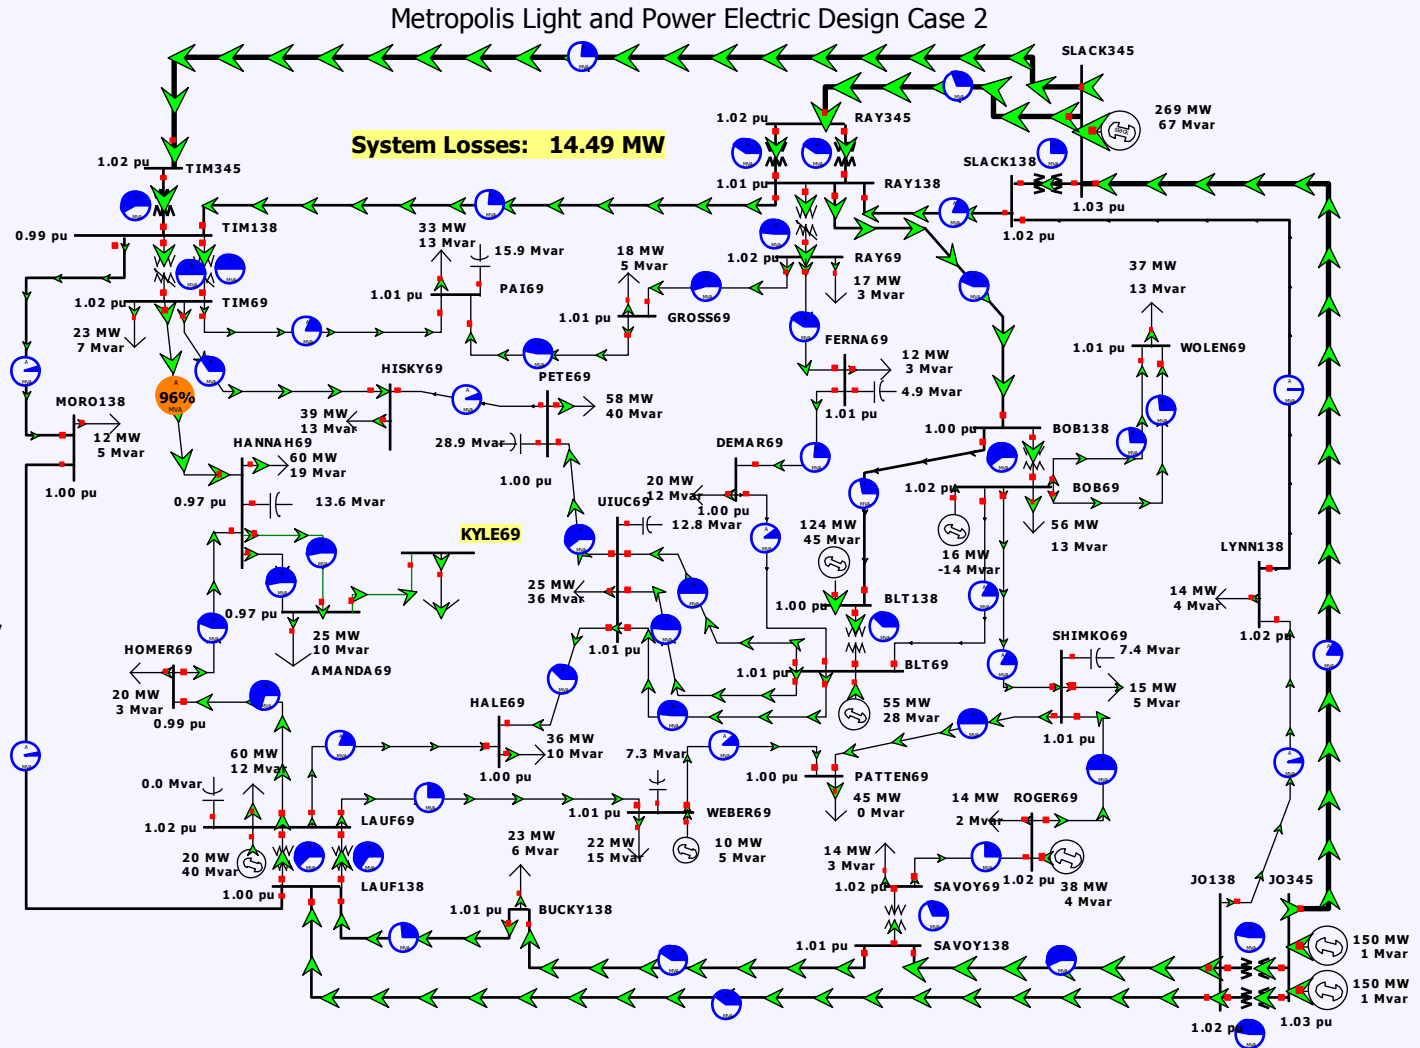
Metropolis Light and Power Electric Design Case 2

System Losses: 14.49 MW

SLACK345
269 MW
67 Mvar
1.02 pu
RAY345
1.02 pu
TIM345
SLACK138
1.01 pu
RAY138
1.03 pu
1.02 pu
0.99 pu
TIM138
33 MW
13 Mvar
15.9 Mvar
18 MW
5 Mvar
1.02 pu
RAY69
17 MW
3 Mvar
37 MW
13 Mvar
1.02 pu
TIM69
1.01 pu
PAI69
1.01 pu
GROSS69
23 MW
7 Mvar
FERNA69
1.01 pu
WOLEN69
12 MW
3 Mvar
HISKY69
PETE69
96%
MORO138
58 MW
40 Mvar
4.9 Mvar
39 MW
13 Mvar
1.01 pu
12 MW
5 Mvar
1.00 pu
BOB138
HANNAH69
60 MW
19 Mvar
28.9 Mvar
DEMAR69
1.00 pu
1.00 pu
1.02 pu
BOB69
20 MW
12 Mvar
0.97 pu
13.6 Mvar
UIUC69
1.00 pu
12.8 Mvar
124 MW
45 Mvar
56 MW
13 Mvar
KYLE69
16 MW
-14 Mvar
LYNN138
25 MW
36 Mvar
1.00 pu
BLT138
14 MW
4 Mvar
0.97 pu
25 MW
10 Mvar
1.02 pu
HOMER69
AMANDA69
1.01 pu
SHIMKO69
7.4 Mvar
1.01 pu
BLT69
15 MW
5 Mvar
20 MW
3 Mvar
HALE69
55 MW
28 Mvar
0.99 pu
36 MW
10 Mvar
1.01 pu
60 MW
12 Mvar
7.3 Mvar
0.0 Mvar
1.00 pu
1.00 pu
PATTEN69
45 MW
0 Mvar
14 MW
ROGER69
1.02 pu
LAUF69
1.01 pu
WEBER69
2 Mvar
20 MW
40 Mvar
23 MW
6 Mvar
22 MW
15 Mvar
10 MW
5 Mvar
14 MW
3 Mvar
1.00 pu
LAUF138
1.02 pu
SAVOY69
1.02 pu
38 MW
4 Mvar
JO138
JO345
1.01 pu
BUCKY138
150 MW
1 Mvar
1.01 pu
SAVOY138
150 MW
1 Mvar
1.02 pu
1.03 pu